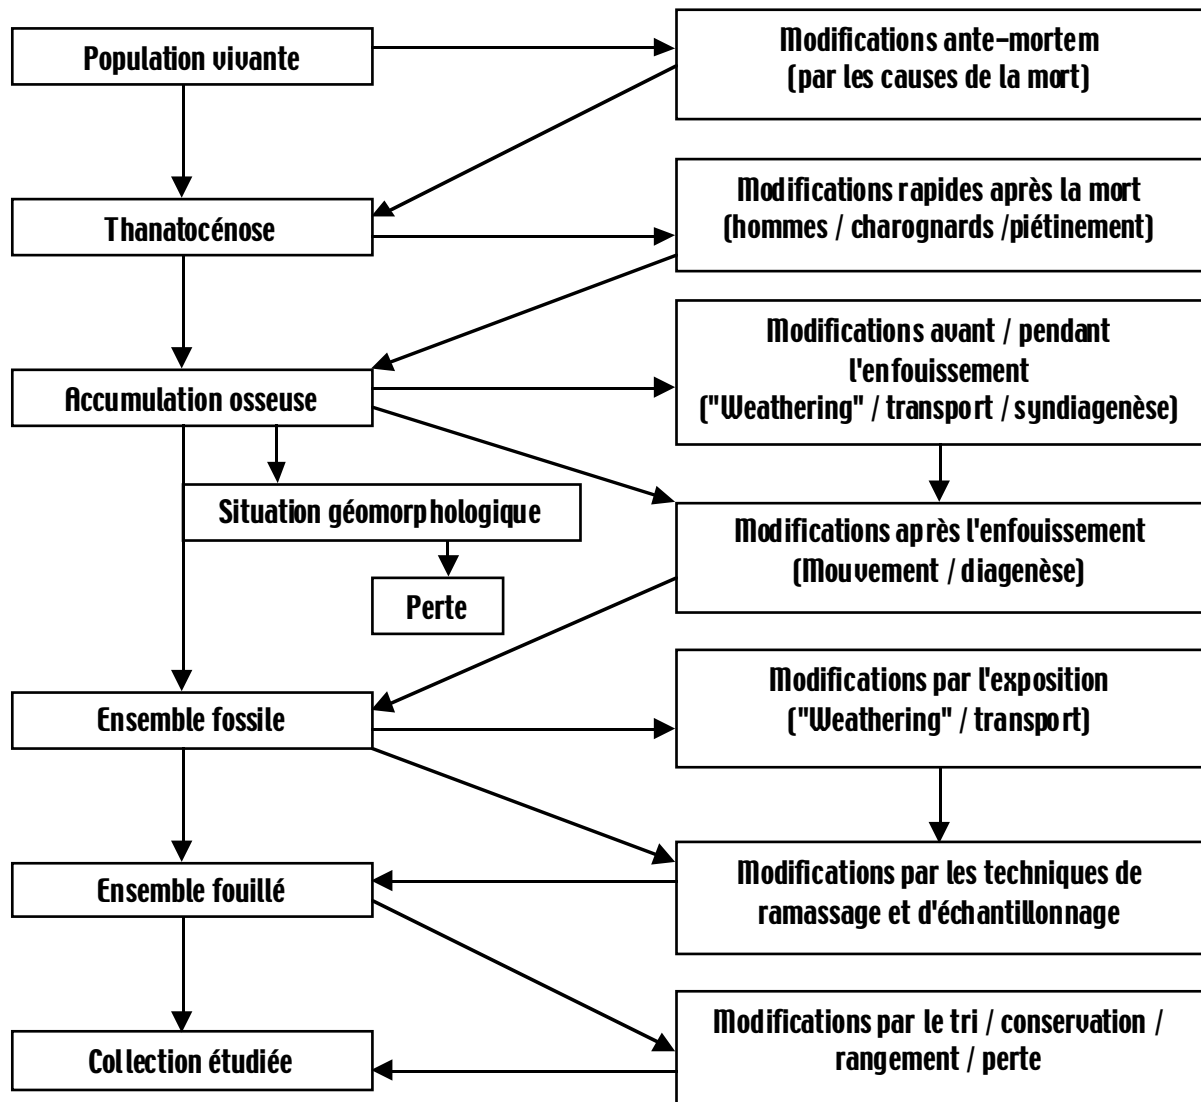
Population vivante

Modifications ante-mortem (par les causes de la mort)

Thanatocénose

Modifications rapides après la mort (hommes / charognards /piétinement)

Accumulation osseuse

Modifications avant / pendant l'enfouissement ("Weathering" / transport / syndiagenèse)

Situation géomorphologique

Perte

Modifications après l'enfouissement (Mouvement / diagenèse)

Ensemble fossile

Modifications par l'exposition ("Weathering" / transport)

Ensemble fouillé

Modifications par les techniques de ramassage et d'échantillonnage

Collection étudiée

Modifications par le tri / conservation / rangement / perte